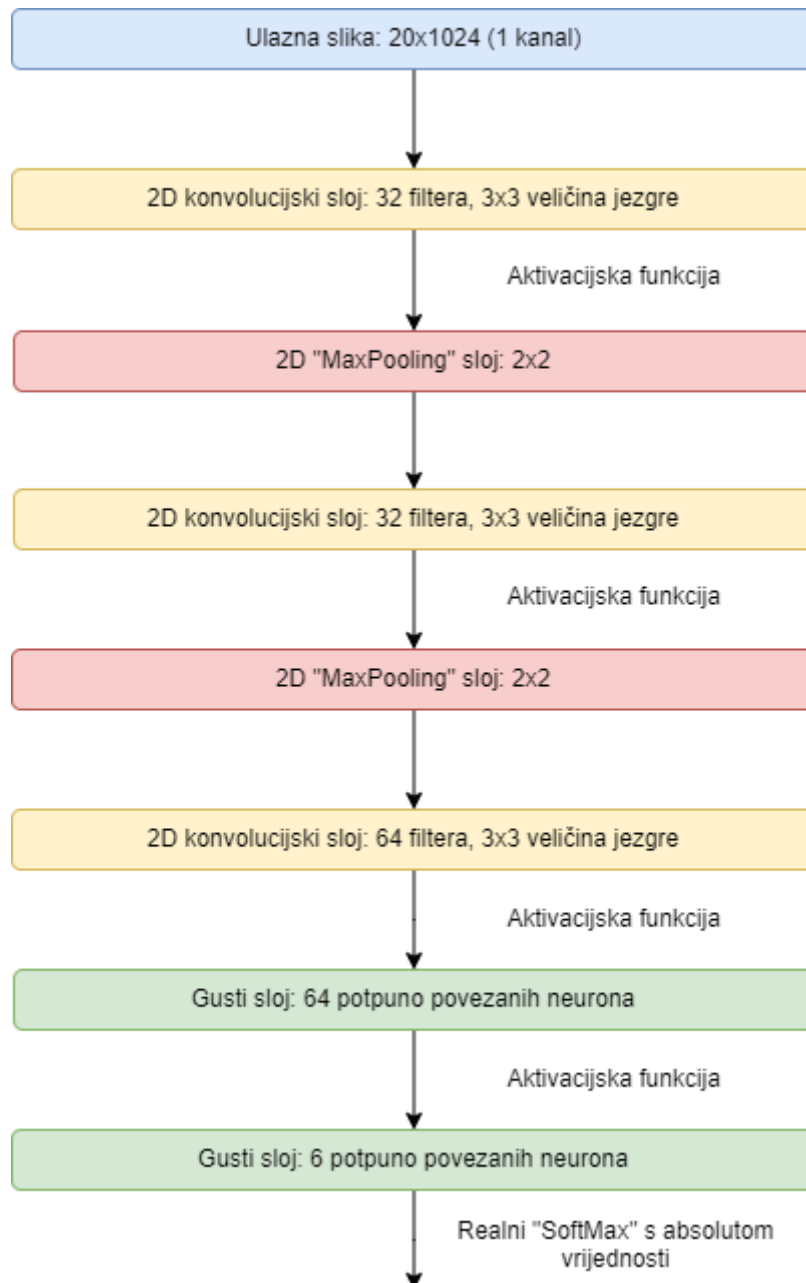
Ulazna slika: 20x1024 (1 kanal)

2D konvolucijski sloj: 32 filtera, 3x3 veličina jezgre

Aktivacijska funkcija

2D "MaxPooling" sloj: 2x2

2D konvolucijski sloj: 32 filtera, 3x3 veličina jezgre

Aktivacijska funkcija

2D "MaxPooling" sloj: 2x2

2D konvolucijski sloj: 64 filtera, 3x3 veličina jezgre

Aktivacijska funkcija

Gusti sloj: 64 potpuno povezanih neurona

Aktivacijska funkcija

Gusti sloj: 6 potpuno povezanih neurona

Realni "SoftMax" s absolutom vrijednosti